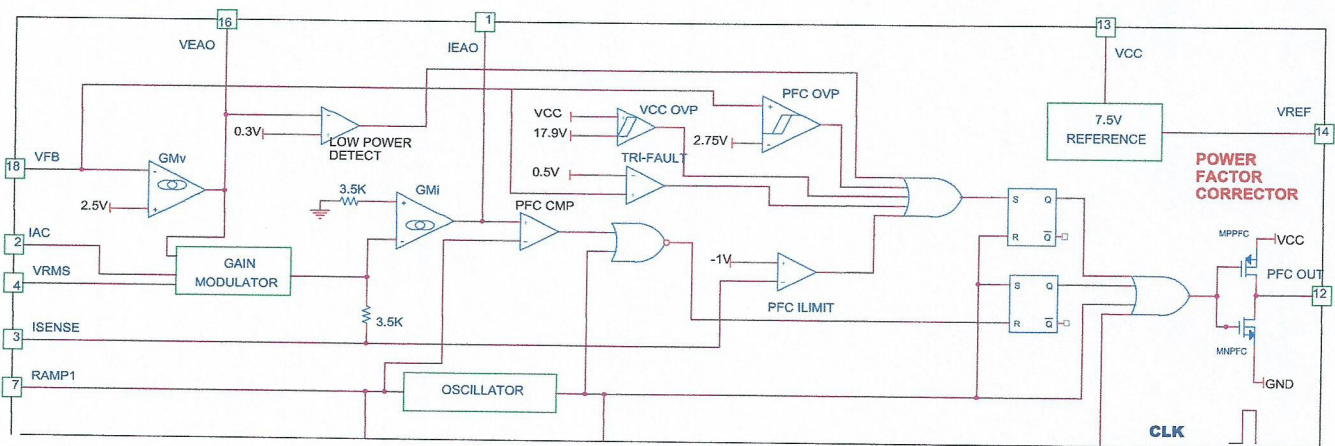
16
VEAO
1
IEAO
13
VCC
VREF
14
7.5V
REFERENCE
POWER
FACTOR
CORRECTOR
18
VFB
GMv
2.5V
0.3V
LOW POWER
DETECT
VCC
17.9V
VCC OVP
PFC OVP
2.75V
0.5V
TRI-FAULT
3.5K
GMi
PFC CMP
S
Q
R
$\overline{Q}$
S
Q
R
$\overline{Q}$
MPPFC
VCC
PFC OUT
12
MNPFC
GND
2
IAC
4
VRMS
GAIN
MODULATOR
-1V
PFC ILIMIT
3.5K
3
ISENSE
7
RAMP1
OSCILLATOR
CLK